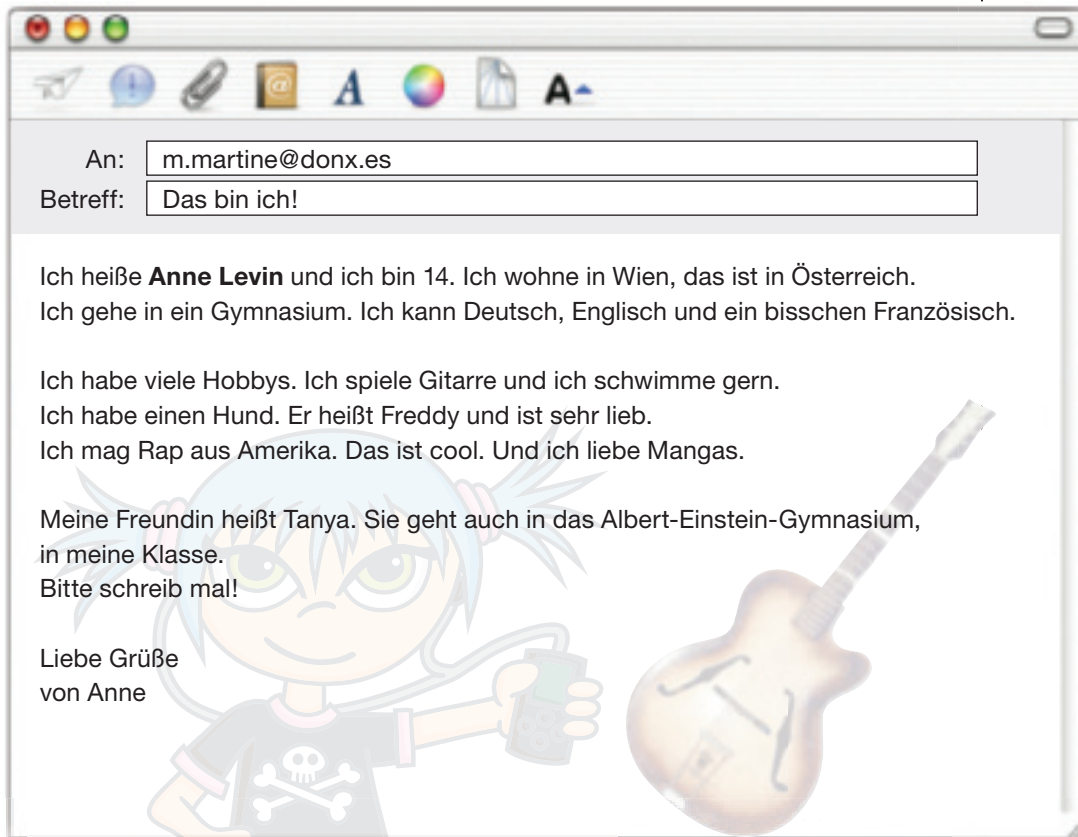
An: m.martine@donx.es
Betreff: Das bin ich!

Ich heiße **Anne Levin** und ich bin 14. Ich wohne in Wien, das ist in Österreich. Ich gehe in ein Gymnasium. Ich kann Deutsch, Englisch und ein bisschen Französisch.

Ich habe viele Hobbys. Ich spiele Gitarre und ich schwimme gern.
Ich habe einen Hund. Er heißt Freddy und ist sehr lieb.
Ich mag Rap aus Amerika. Das ist cool. Und ich liebe Mangas.

Meine Freundin heißt Tanya. Sie geht auch in das Albert-Einstein-Gymnasium, in meine Klasse.
Bitte schreib mal!

Liebe Grüße
von Anne